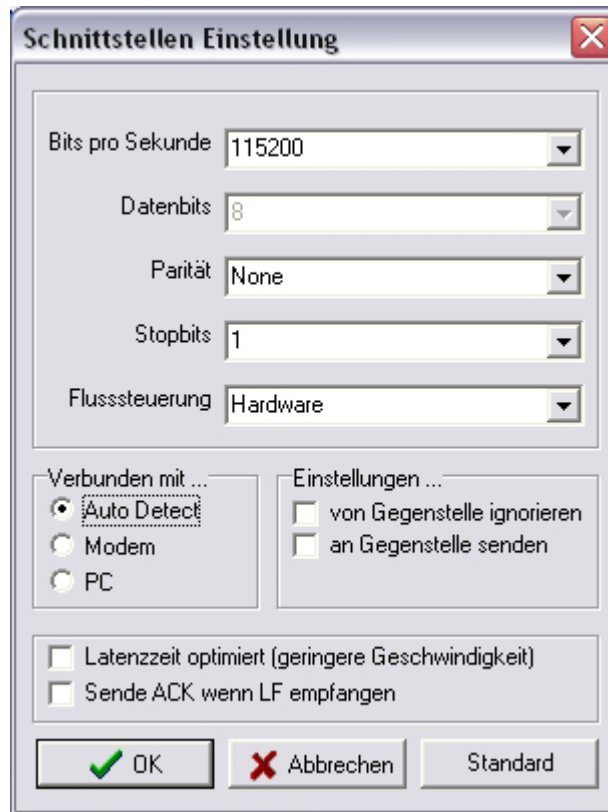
Schnittstellen Einstellung

Bits pro Sekunde 115200

Datenbits 8

Parität None

Stopbits 1

Flusssteuerung Hardware

Verbunden mit ...
Auto Detect
Modem
PC

Einstellungen ...
von Gegenstelle ignorieren
an Gegenstelle senden

Latenzzeit optimiert (geringere Geschwindigkeit)
Sende ACK wenn LF empfangen

OK
Abbrechen
Standard